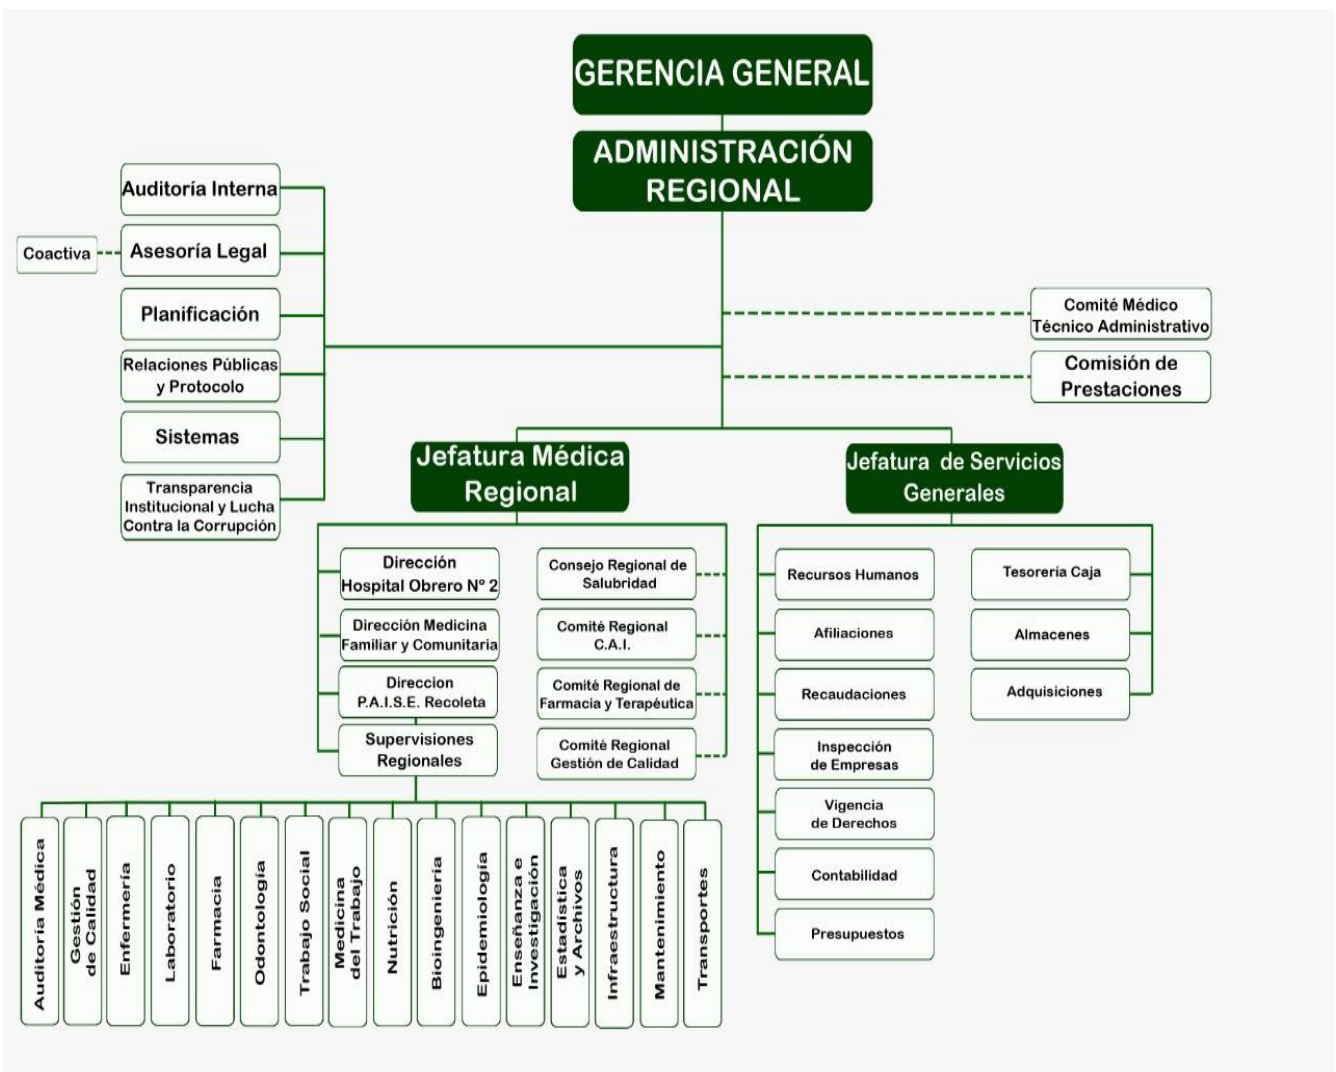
GERENCIA GENERAL

ADMINISTRACIÓN REGIONAL

Auditoría Interna

Coactiva

Asesoría Legal

Planificación

Relaciones Públicas y Protocolo

Sistemas

Transparencia Institucional y Lucha Contra la Corrupción

Comité Médico Técnico Administrativo

Comisión de Prestaciones

Jefatura Médica Regional

Jefatura de Servicios Generales

Dirección Hospital Obrero Nº 2

Dirección Medicina Familiar y Comunitaria

Direccion P.A.I.S.E. Recoleta

Supervisiones Regionales

Consejo Regional de Salubridad

Comité Regional C.A.I.

Comité Regional de Farmacia y Terapéutica

Comité Regional Gestión de Calidad

Recursos Humanos

Afiliaciones

Recaudaciones

Inspección de Empresas

Vigencia de Derechos

Contabilidad

Presupuestos

Tesorería Caja

Almacenes

Adquisiciones

Auditoría Médica

Gestión de Calidad

Enfermería

Laboratorio

Farmacia

Odontología

Trabajo Social

Medicina del Trabajo

Nutrición

Bioingeniería

Epidemiología

Enseñanza e Investigación

Estadística y Archivos

Infraestructura

Mantenimiento

Transportes